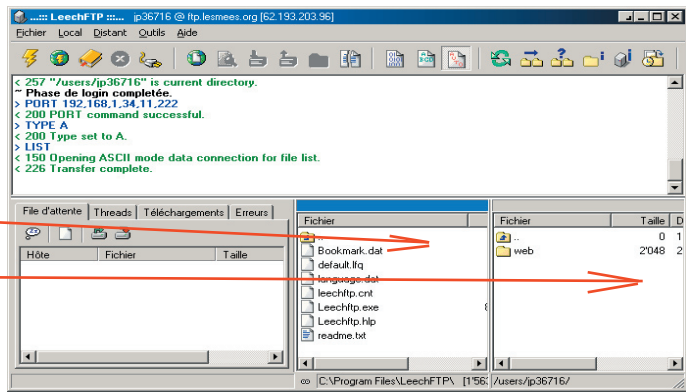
..::: LeechFTP :::.. jp36716 @ ftp.lesmees.org [62.193.203.96]

Fichier Local Distant Outils Aide

< 257 "/users/jp36716" is current directory.
~ Phase de login completée.
> PORT 192,168,1,34,11,222
< 200 PORT command successful.
> TYPE A
< 200 Type set to A.
> LIST
< 150 Opening ASCII mode data connection for file list.
< 226 Transfer complete.

Fichier d'attente | Threads | Téléchargements | Erreurs

| Hôte | Fichier | Taille |
|---|---|---|

| Fichier |
|---|
| .. |
| Bookmark.dat |
| default.lfq |
| language.dat |
| leechftp.cnt |
| Leechftp.exe |
| Leechftp.hlp |
| readme.txt |

| Fichier | Taille |
|---|---|
| .. | 0 |
| web | 2'048 |

C:\Program Files\LeechFTP\ [1'56

/users/jp36716/